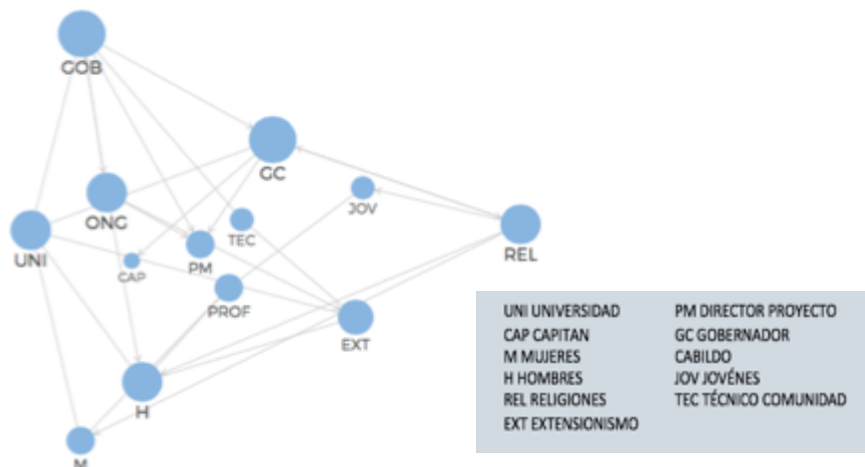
GOB
GC
ONG
JOV
TEC
UNI
REL
PM
CAP
PROF
EXT
H
M

UNI UNIVERSIDAD
CAP CAPITAN
M MUJERES
H HOMBRES
REL RELIGIONES
EXT EXTENSIONISMO

PM DIRECTOR PROYECTO
GC GOBERNADOR CABILDO
JOV JOVÉNES
TEC TÉCNICO COMUNIDAD